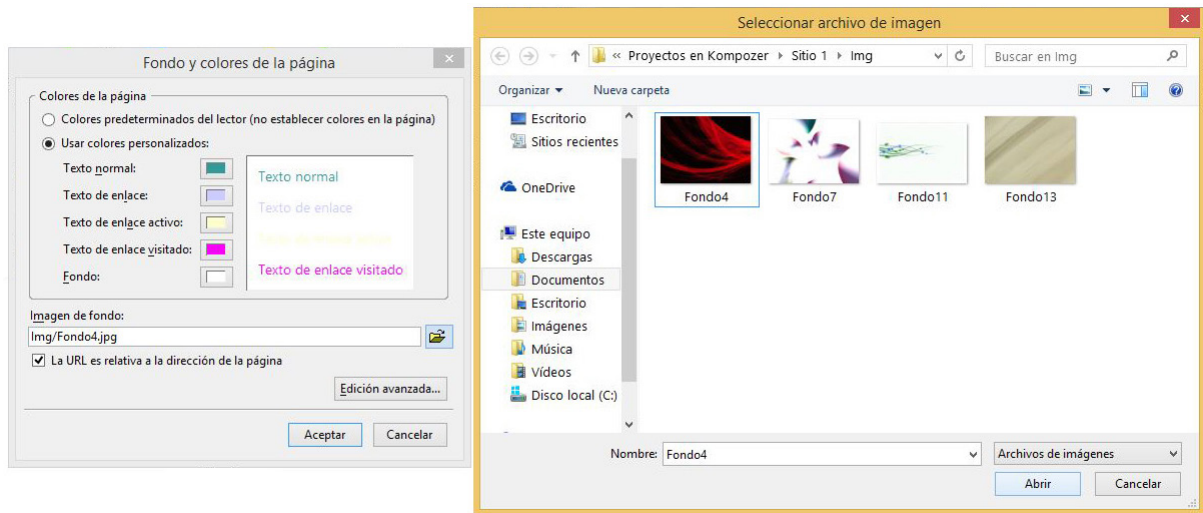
Fondo y colores de la página

Colores de la página
Colores predeterminados del lector (no establecer colores en la página)
Usar colores personalizados:
Texto normal:
Texto de enlace:
Texto de enlace activo:
Texto de enlace visitado:
Fondo:

Texto normal
Texto de enlace
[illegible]
Texto de enlace visitado

Imagen de fondo:
Img/Fondo4.jpg
La URL es relativa a la dirección de la página
Edición avanzada...
Aceptar
Cancelar

Seleccionar archivo de imagen

« Proyectos en Kompozer ▸ Sitio 1 ▸ Img
Buscar en Img
Organizar ▾
Nueva carpeta

Escritorio
Sitios recientes
OneDrive
Este equipo
Descargas
Documentos
Escritorio
Imágenes
Música
Vídeos
Disco local (C:)

Fondo4
Fondo7
Fondo11
Fondo13

Nombre: Fondo4
Archivos de imágenes
Abrir
Cancelar